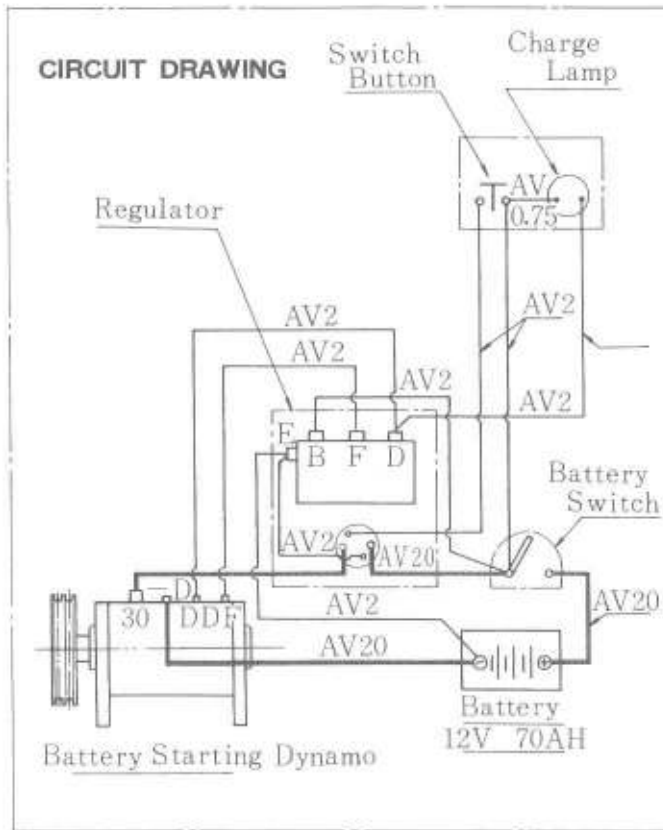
CIRCUIT DRAWING

Switch Button

Charge Lamp

AV 0.75

Regulator

AV2

AV2

AV2

AV2

AV2

E

B

F

D

Battery Switch

AV2

AV20

30

−D

D

DF

AV2

AV20

AV20

Battery 12V 70AH

Battery Starting Dynamo